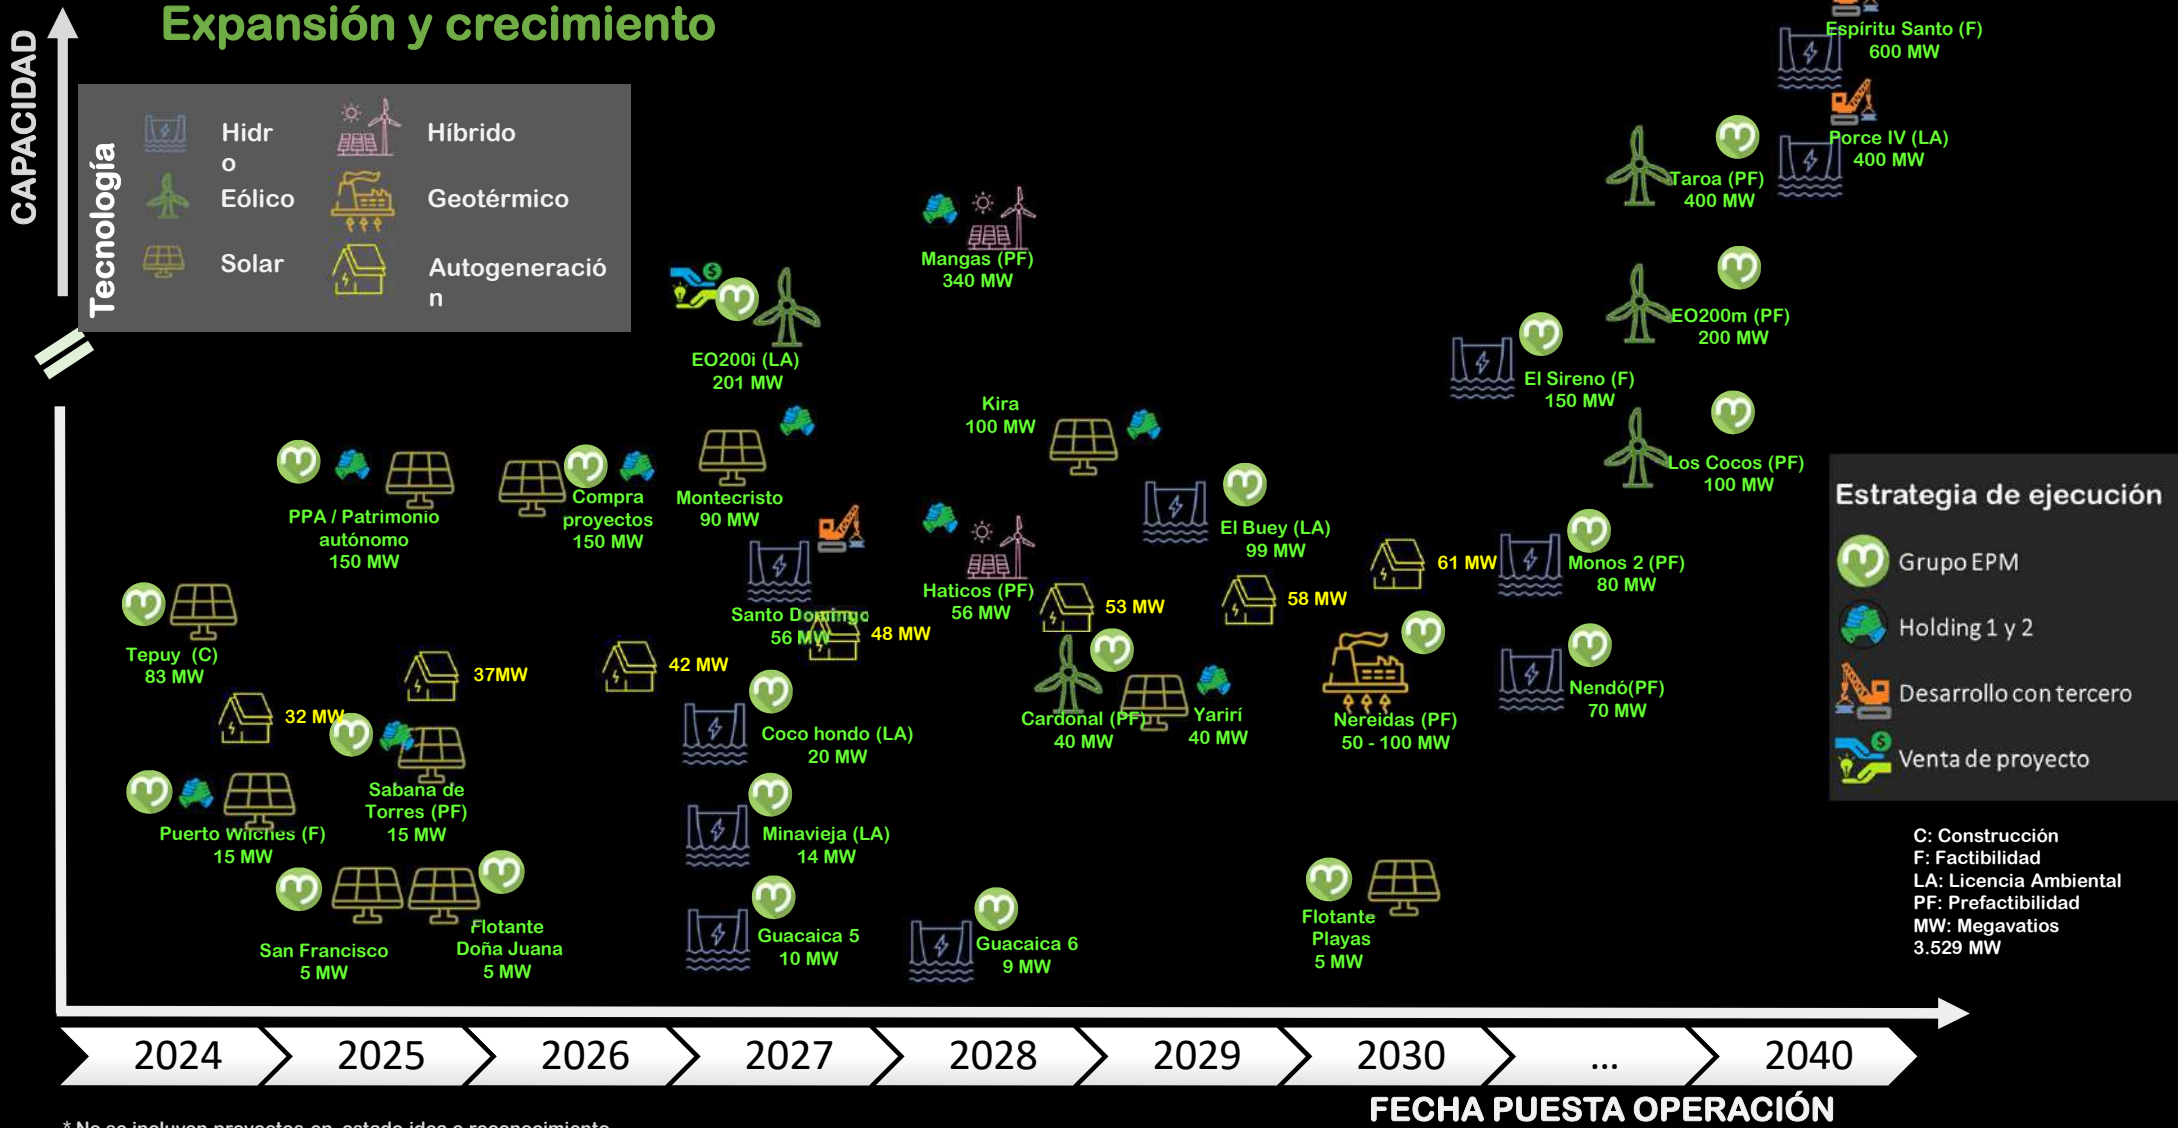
Expansión y crecimiento

CAPACIDAD

Tecnología

Hidro
Eólico
Solar
Híbrido
Geotérmico
Autogeneración

Espíritu Santo (F)
600 MW

Porce IV (LA)
400 MW

Taroa (PF)
400 MW

Mangas (PF)
340 MW

EO200i (LA)
201 MW

EO200m (PF)
200 MW

El Sireno (F)
150 MW

Kira
100 MW

Los Cocos (PF)
100 MW

PPA / Patrimonio autónomo
150 MW

Compra proyectos
150 MW

Montecristo
90 MW

El Buey (LA)
99 MW

Estrategia de ejecución
Grupo EPM
Holding 1 y 2
Desarrollo con tercero
Venta de proyecto

Haticos (PF)
56 MW

53 MW

58 MW

61 MW

Monos 2 (PF)
80 MW

Santo Domingo
56 MW

48 MW

Tepuy (C)
83 MW

37MW

42 MW

Nendó(PF)
70 MW

32 MW

Coco hondo (LA)
20 MW

Cardonal (PF)
40 MW

Yarirí
40 MW

Nereidas (PF)
50 - 100 MW

Sabana de Torres (PF)
15 MW

Puerto Wiches (F)
15 MW

Minavieja (LA)
14 MW

C: Construcción
F: Factibilidad
LA: Licencia Ambiental
PF: Prefactibilidad
MW: Megavatios
3.529 MW

Flotante Doña Juana
5 MW

San Francisco
5 MW

Guacaica 5
10 MW

Guacaica 6
9 MW

Flotante Playas
5 MW

2024 2025 2026 2027 2028 2029 2030 ... 2040

FECHA PUESTA OPERACIÓN

* No se incluyen proyectos en estado idea o reconocimiento